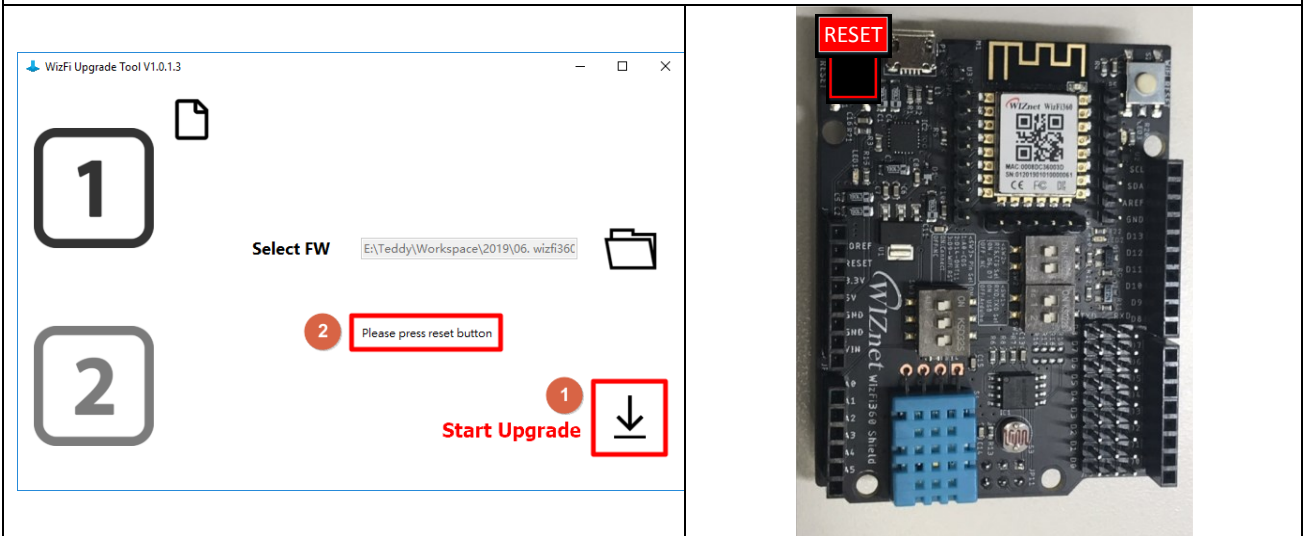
WizFi Upgrade Tool V1.0.1.3

1

Select FW E:\Teddy\Workspace\2019\06. wizfi360

2

2 Please press reset button

1
Start Upgrade

RESET

WIZnet WizFi360
MAC:00080DC36003D
SN:01201901010000061
CE FC

SCL
SDA
AREF
GND
D13
D12
D11
D10
D9
D8

IOREF
RESET
3.3V
5V
GND
GND
VIN

A0
A1
A2
A3
A4
A5

WIZnet
WizFi360 Shield